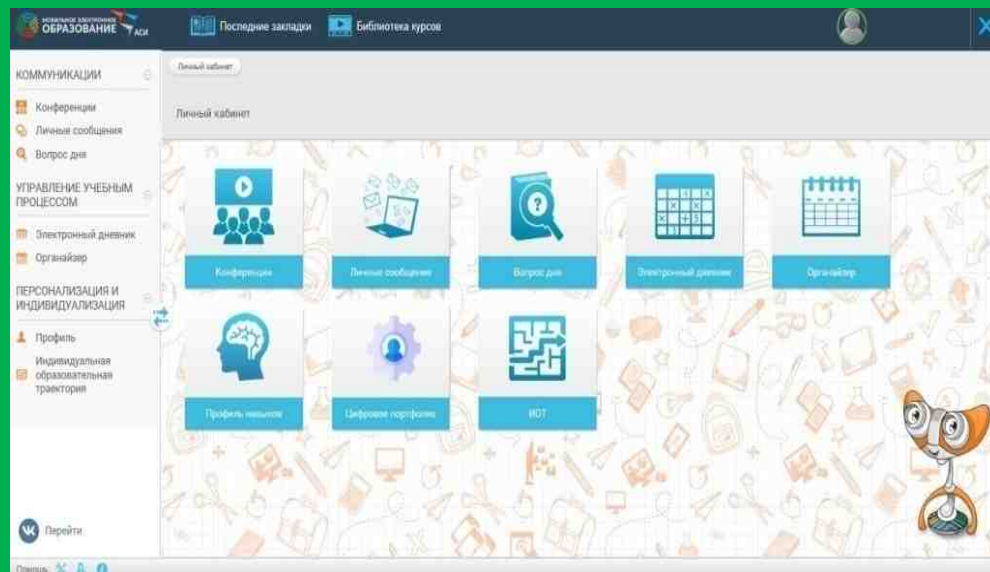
МОБИЛЬНОЕ ЭЛЕКТРОННОЕ ОБРАЗОВАНИЕ АСИ

Последние закладки

Библиотека курсов

КОММУНИКАЦИИ

Конференции

Личные сообщения

Вопрос дня

УПРАВЛЕНИЕ УЧЕБНЫМ ПРОЦЕССОМ

Электронный дневник

Органайзер

ПЕРСОНАЛИЗАЦИЯ И ИНДИВИДУАЛИЗАЦИЯ

Профиль

Индивидуальная образовательная траектория

Перейти

Помощь

Личный кабинет

Личный кабинет

Конференции

Личные сообщения

Вопрос дня

Электронный дневник

Органайзер

Профиль навыков

Цифровое портфолио

ИОТ